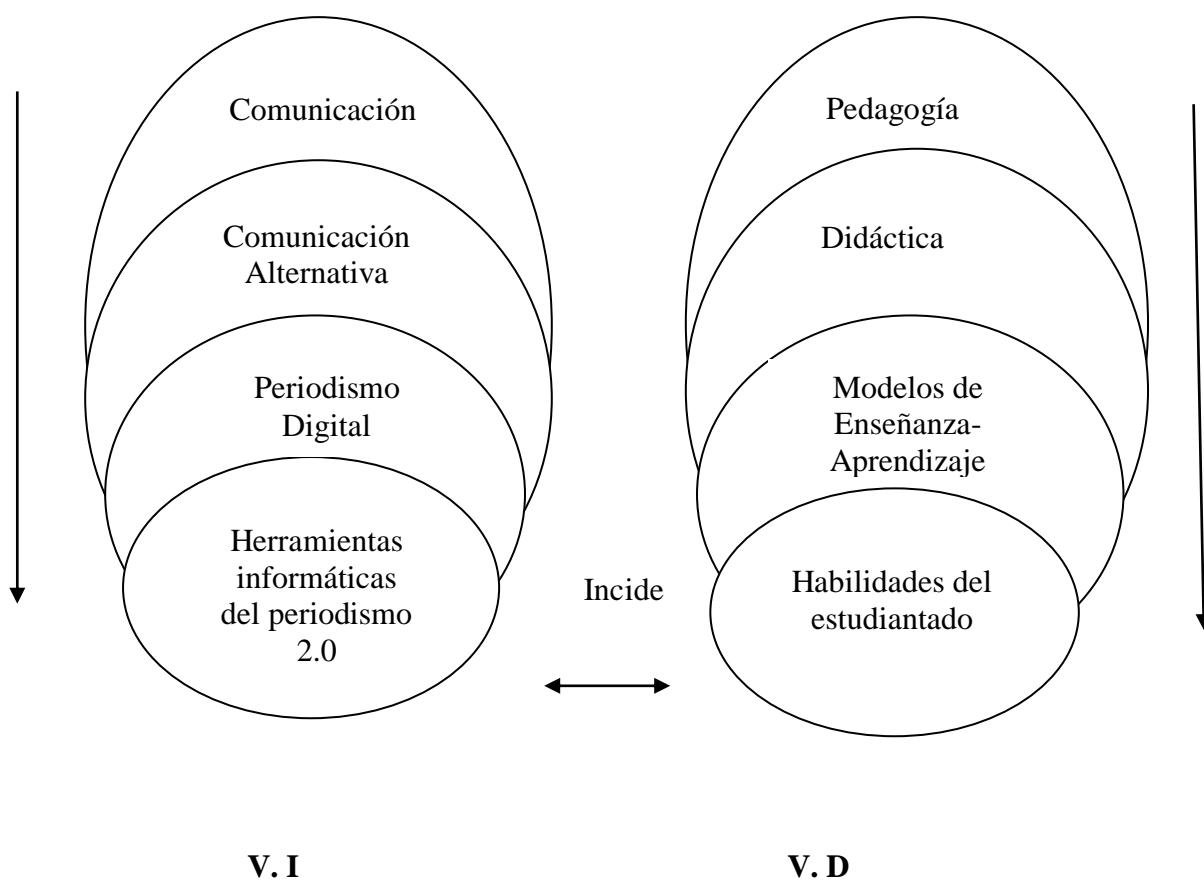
Comunicación

Comunicación Alternativa

Periodismo Digital

Herramientas informáticas del periodismo 2.0

Pedagogía

Didáctica

Modelos de Enseñanza-Aprendizaje

Habilidades del estudiantado

Incide

V. I

V. D